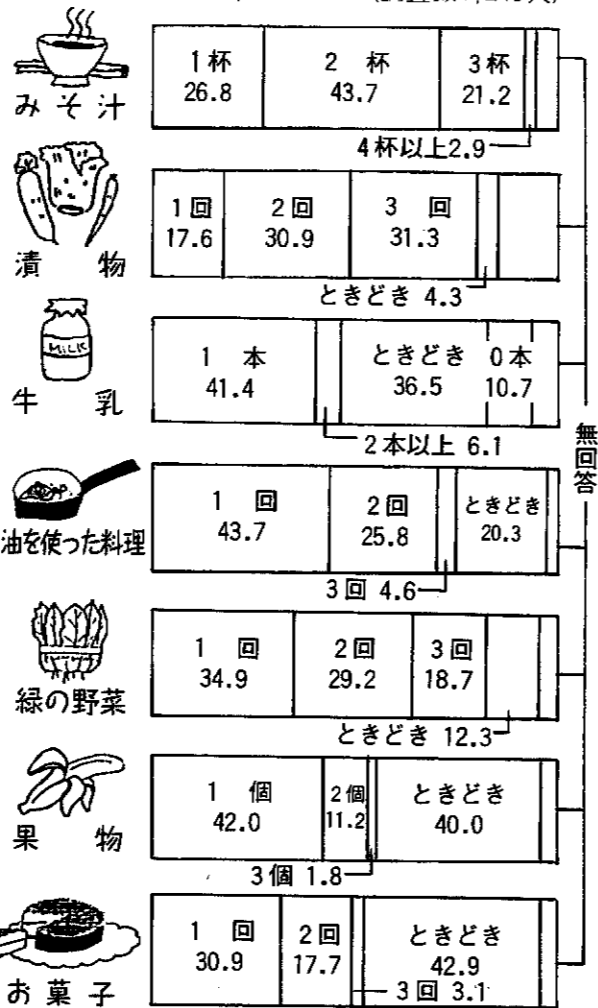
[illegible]

みそ汁
1杯 26.8
2 杯 43.7
3杯 21.2
4杯以上2.9

漬物
1回 17.6
2回 30.9
3 回 31.3
ときどき 4.3

MILK
牛乳
1 本 41.4
ときどき 36.5
0本 10.7
2本以上 6.1

油を使った料理
1 回 43.7
2回 25.8
ときどき 20.3
3回 4.6

緑の野菜
1 回 34.9
2回 29.2
3回 18.7
ときどき 12.3

果物
1 個 42.0
2個 11.2
ときどき 40.0
3個 1.8

お菓子
1 回 30.9
2回 17.7
ときどき 42.9
3回 3.1

無回答